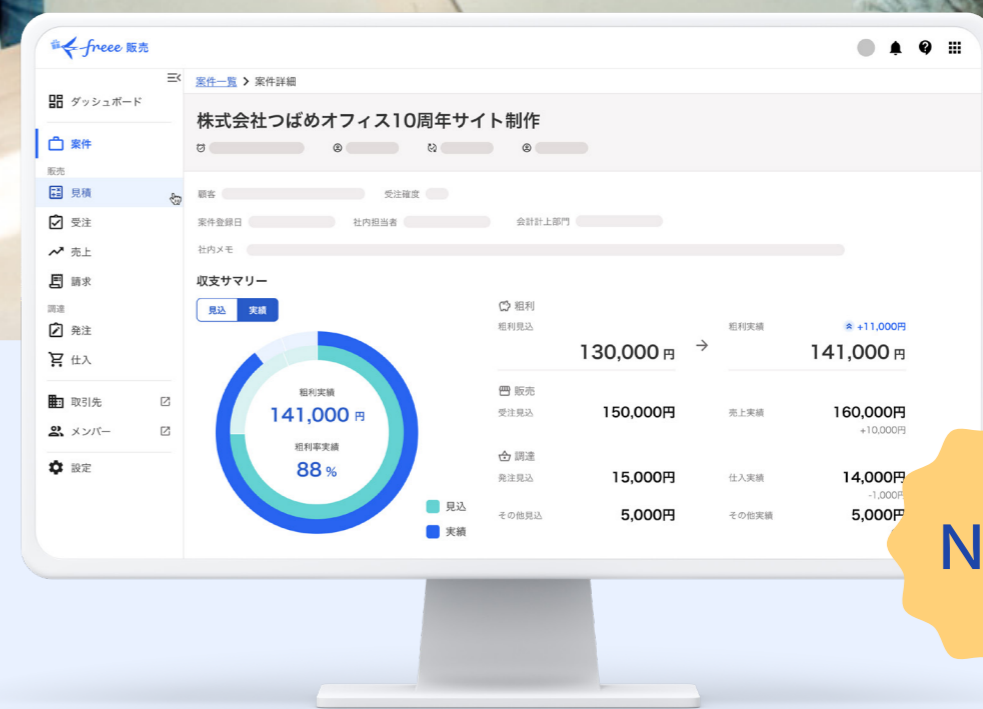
freee 販売

ダッシュボード
案件
販売
見積
受注
売上
請求
調達
発注
仕入
取引先
メンバー
設定

案件一覧 > 案件詳細

株式会社つばめオフィス10周年サイト制作

顧客
受注確度
案件登録日
社内担当者
会計計上部門
社内メモ

収支サマリー
見込
実績

粗利実績
141,000 円
粗利率実績
88 %

見込
実績

粗利
粗利見込
130,000 円
粗利実績
+11,000円
141,000 円

販売
受注見込
150,000円
売上実績
160,000円
+10,000円

調達
発注見込
15,000円
仕入実績
14,000円
-1,000円
その他見込
5,000円
その他実績
5,000円

N